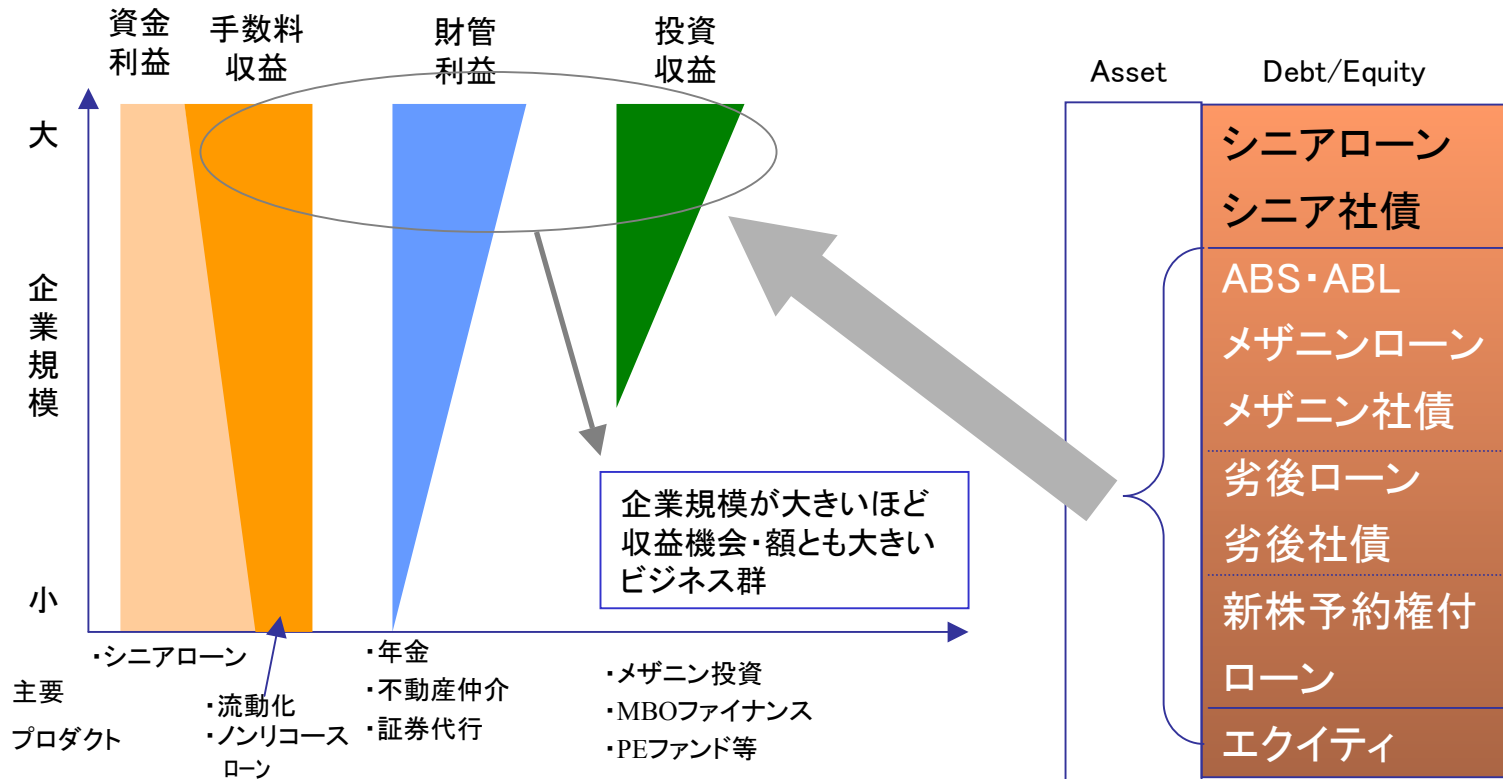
資金利益

手数料収益

財管利益

投資収益

大

企業規模

小

企業規模が大きいほど収益機会・額とも大きいビジネス群

・シニアローン

主要

プロダクト

・流動化
・ノンリコースローン

・年金
・不動産仲介
・証券代行

・メザニン投資
・MBOファイナンス
・PEファンド等

Asset

Debt/Equity

シニアローン
シニア社債

ABS・ABL
メザニンローン
メザニン社債

劣後ローン
劣後社債

新株予約権付ローン

エクイティ